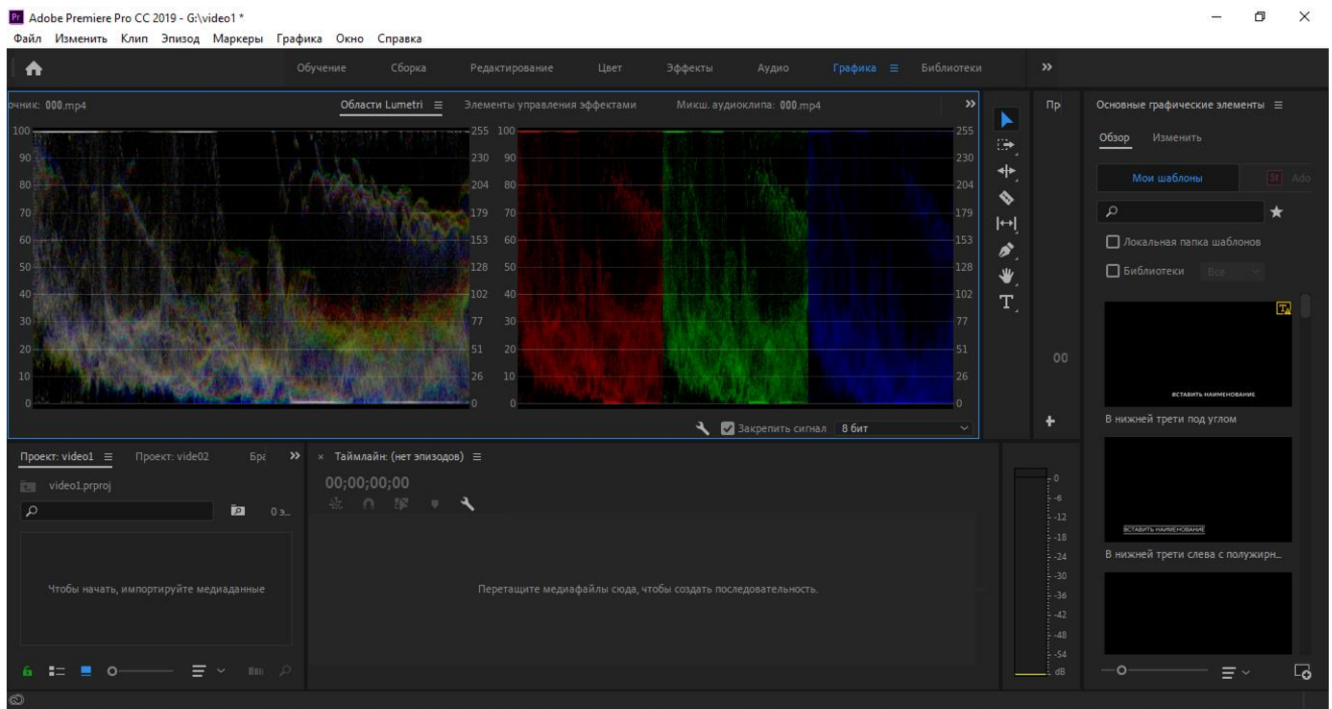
Pr Adobe Premiere Pro CC 2019 - G:\video1 *

Файл Изменить Клип Эпизод Маркеры Графика Окно Справка

Обучение Сборка Редактирование Цвет Эффекты Аудио Графика ≡ Библиотеки »

очник: 000.mp4 Области Lumetri ≡ Элементы управления эффектами Микш. аудиоклипа: 000.mp4 »

Пр

Основные графические элементы ≡

Обзор Изменить

Мои шаблоны St Ado

Локальная папка шаблонов

Библиотеки Все

100 90 80 70 60 50 40 30 20 10 0

255 230 204 179 153 128 102 77 51 26 0

100 90 80 70 60 50 40 30 20 10 0

255 230 204 179 153 128 102 77 51 26 0

Закрепить сигнал 8 бит

00

ВСТАВИТЬ НАИМЕНОВАНИЕ

В нижней трети под углом

ВСТАВИТЬ НАИМЕНОВАНИЕ

В нижней трети слева с полужирн...

Проект: video1 ≡ Проект: video02 Бра »

video1.prproj

0 э...

Чтобы начать, импортируйте медиаданные

× Таймлайн: (нет эпизодов) ≡

00;00;00;00

Перетащите медиафайлы сюда, чтобы создать последовательность.

0 -6 -12 -18 -24 -30 -36 -42 -48 -54 dB